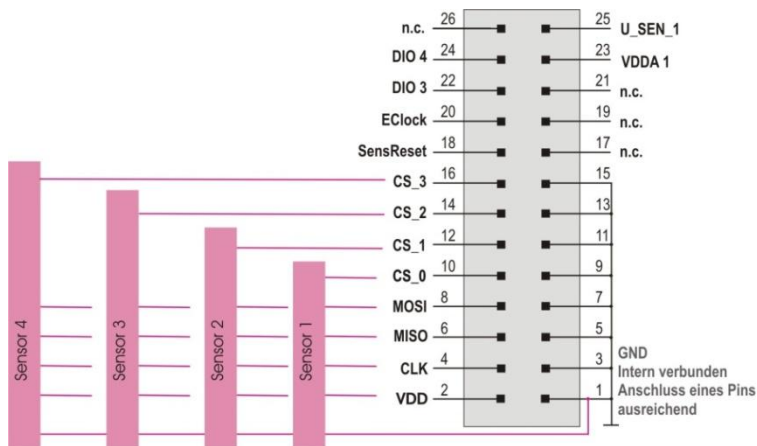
n.c. 26
DIO 4 24
DIO 3 22
EClock 20
SensReset 18
CS_3 16
CS_2 14
CS_1 12
CS_0 10
MOSI 8
MISO 6
CLK 4
VDD 2

25 U_SEN_1
23 VDDA 1
21 n.c.
19 n.c.
17 n.c.
15
13
11
9
7
5
3
1

GND
Intern verbunden
Anschluss eines Pins
ausreichend

Sensor 4
Sensor 3
Sensor 2
Sensor 1